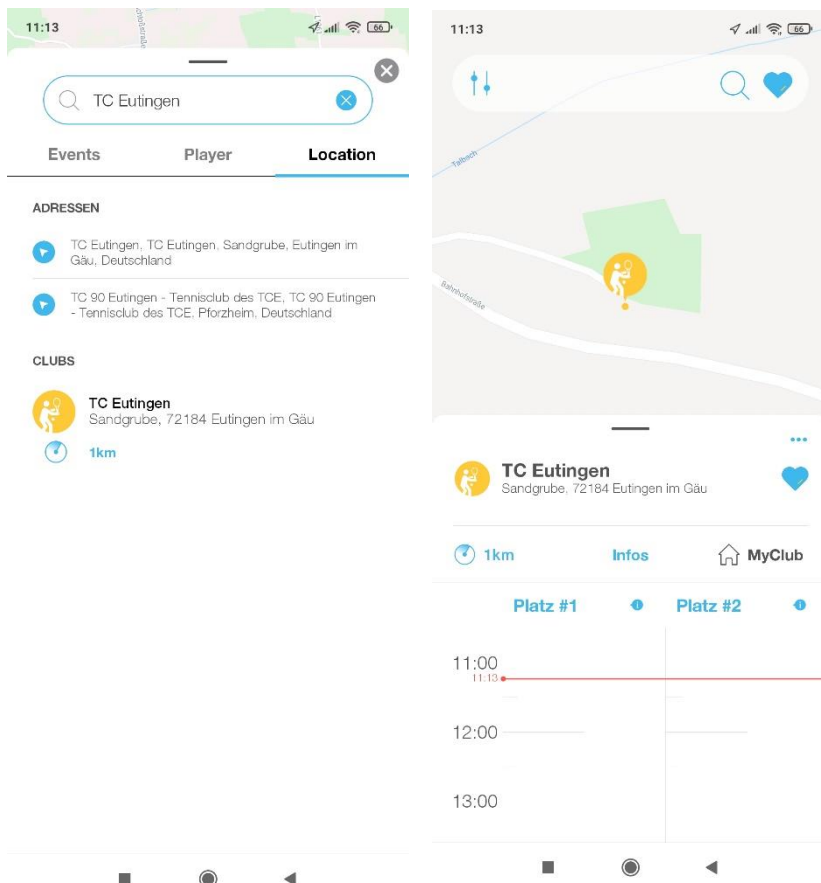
11:13

66

TC Eutingen

Events Player Location

ADRESSEN

TC Eutingen, TC Eutingen, Sandgrube, Eutingen im Gäu, Deutschland

TC 90 Eutingen - Tennisclub des TCE, TC 90 Eutingen - Tennisclub des TCE, Pforzheim, Deutschland

CLUBS

TC Eutingen
Sandgrube, 72184 Eutingen im Gäu

1km

11:13

66

Talbach

Bahnhofstraße

TC Eutingen
Sandgrube, 72184 Eutingen im Gäu

1km Infos MyClub

Platz #1 Platz #2

11:00
11:13
12:00
13:00